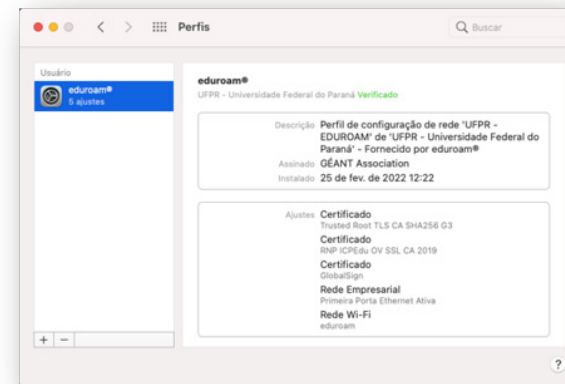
Perfis

Buscar

Usuário

eduroam®
5 ajustes

eduroam®
UFPR - Universidade Federal do Paraná Verificado

Descrição Perfil de configuração de rede 'UFPR - EDUROAM' de 'UFPR - Universidade Federal do Paraná' - Fornecido por eduroam®
Assinado GÉANT Association
Instalado 25 de fev. de 2022 12:22

Ajustes Certificado
Trusted Root TLS CA SHA256 G3
Certificado
RNP ICPEdu OV SSL CA 2019
Certificado
GlobalSign
Rede Empresarial
Primeira Porta Ethernet Ativa
Rede Wi-Fi
eduroam

+ −

?